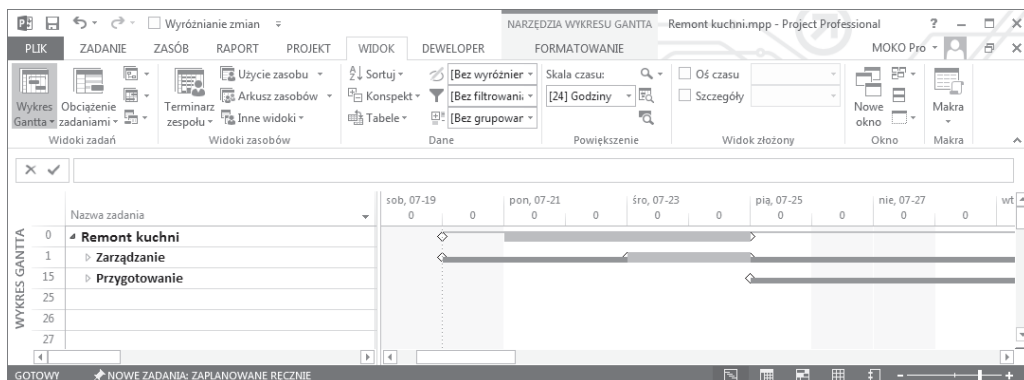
Wyróżnianie zmian
NARZĘDZIA WYKRESU GANTTA Remont kuchni.mpp - Project Professional ?
PLIK ZADANIE ZASÓB RAPORT PROJEKT WIDOK DEWELOPER FORMATOWANIE MOKO Pro

Wykres Gantta Obciążenie zadaniami
Widoki zadań
Terminarz zespołu Użycie zasobu Arkusz zasobów Inne widoki
Widoki zasobów
Sortuj Konspekt Tabele [Bez wyróżnier [Bez filtrowani [Bez grupowar
Dane
Skala czasu: [24] Godziny
Powiększenie
Oś czasu Szczegóły
Widok złożony
Nowe okno
Okno
Makra
Makra

| | Nazwa zadania |
|---|---|
| 0 | Remont kuchni |
| 1 | Zarządzanie |
| 15 | Przygotowanie |
| 25 | |
| 26 | |
| 27 | |

sob, 07-19 pon, 07-21 śro, 07-23 pią, 07-25 nie, 07-27 wt
0 0 0 0 0 0 0 0 0 0

WYKRES GANTTA

GOTOWY NOWE ZADANIA: ZAPLANOWANE RĘCZNIE